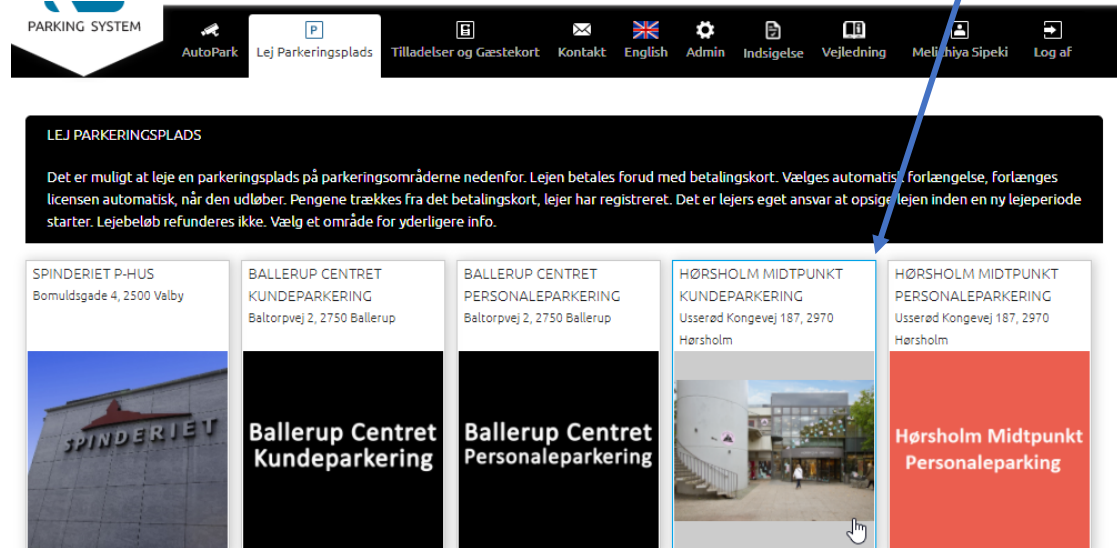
PARKING SYSTEM

AutoPark | Lej Parkeringsplads | Tilladelser og Gæstekort | Kontakt | English | Admin | Indsigelse | Vejledning | Meli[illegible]hiya Sipeki | Log af

LEJ PARKERINGSPLADS

Det er muligt at leje en parkeringsplads på parkeringsområderne nedenfor. Lejen betales forud med betalingskort. Vælges automatisk forlængelse, forlænges licensen automatisk, når den udløber. Pengene trækkes fra det betalingskort, lejer har registreret. Det er lejers eget ansvar at opsige lejen inden en ny lejeperiode starter. Lejebeløb refunderes ikke. Vælg et område for yderligere info.

SPINDERIET P-HUS
Bomuldsgade 4, 2500 Valby

SPINDERIET

BALLERUP CENTRET KUNDEPARKERING
Baltorpvej 2, 2750 Ballerup

Ballerup Centret Kundeparkering

BALLERUP CENTRET PERSONALEPARKERING
Baltorpvej 2, 2750 Ballerup

Ballerup Centret Personaleparkering

HØRSHOLM MIDTPUNKT KUNDEPARKERING
Usserød Kongevej 187, 2970 Hørsholm

HØRSHOLM MIDTPUNKT PERSONALEPARKERING
Usserød Kongevej 187, 2970 Hørsholm

Hørsholm Midtpunkt Personaleparking